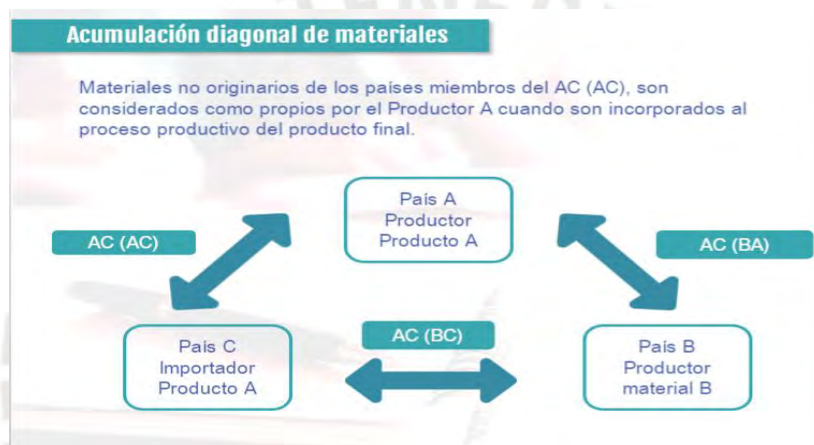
Acumulación diagonal de materiales

Materiales no originarios de los países miembros del AC (AC), son considerados como propios por el Productor A cuando son incorporados al proceso productivo del producto final.

País A
Productor
Producto A

AC (AC)

AC (BA)

AC (BC)

País C
Importador
Producto A

País B
Productor
material B